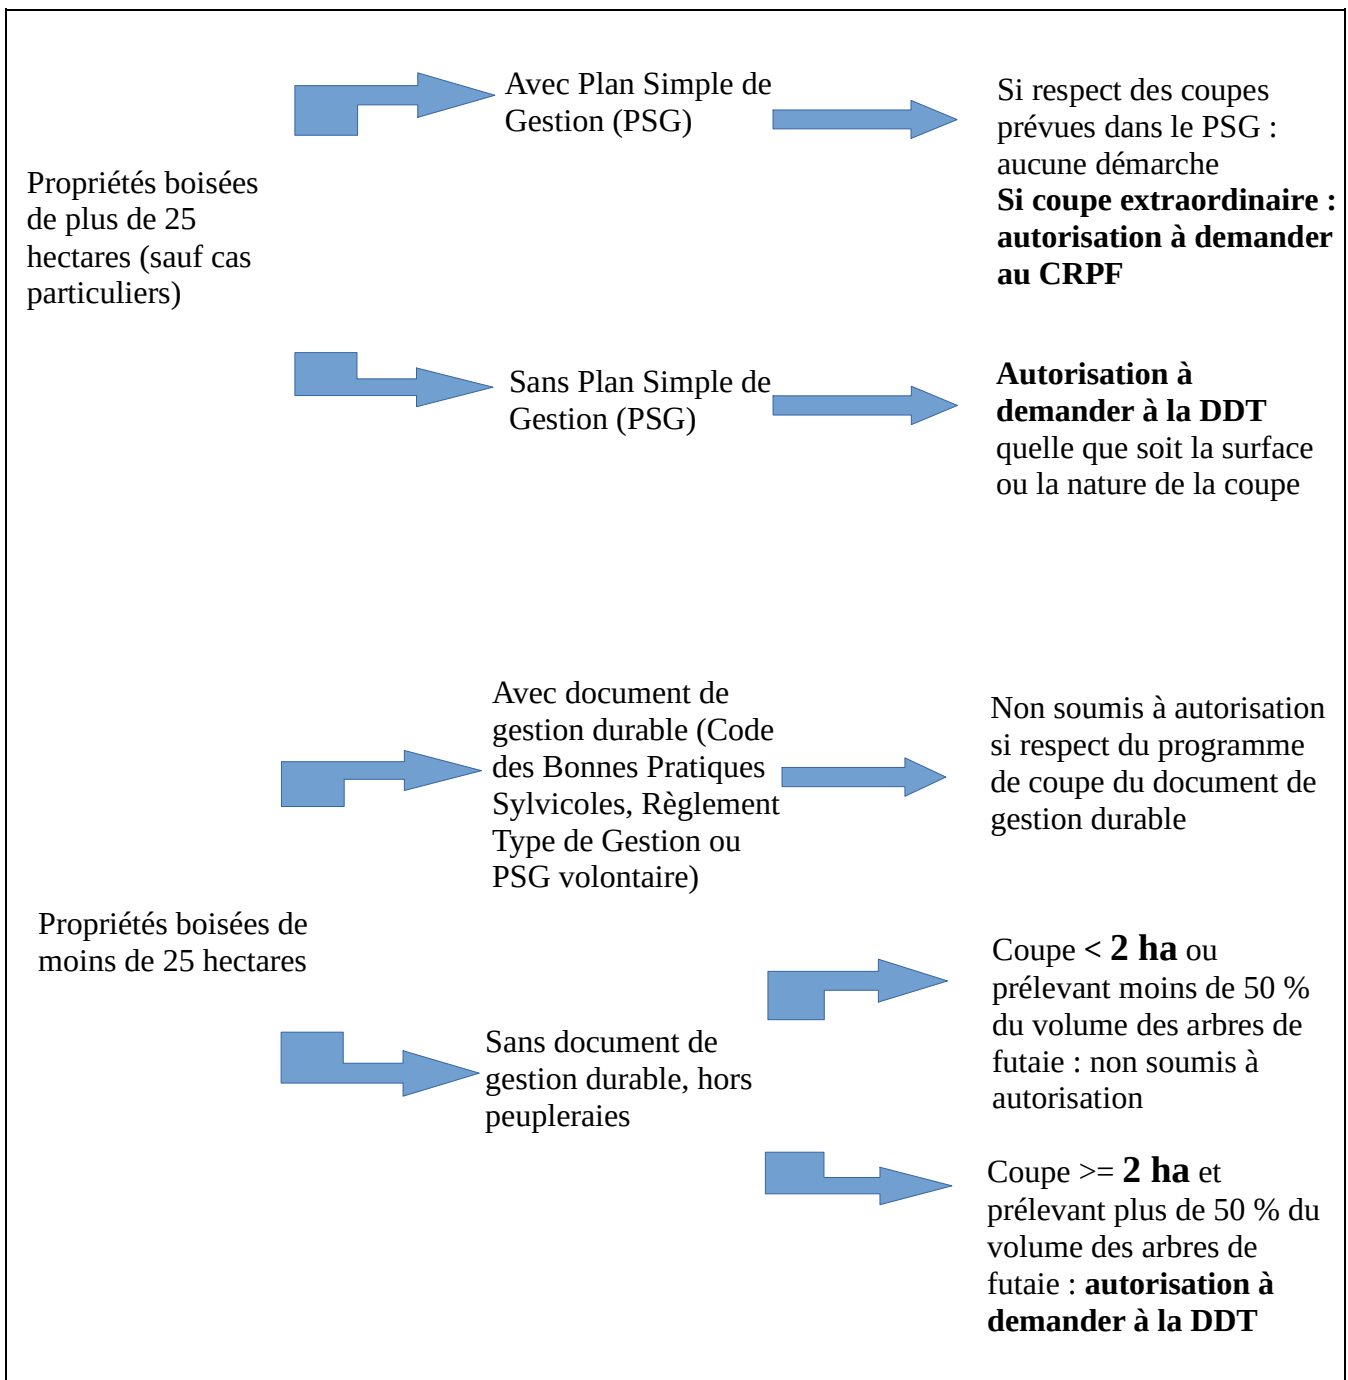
Propriétés boisées de plus de 25 hectares (sauf cas particuliers)

Avec Plan Simple de Gestion (PSG)

Si respect des coupes prévues dans le PSG : aucune démarche
**Si coupe extraordinaire : autorisation à demander au CRPF**

Sans Plan Simple de Gestion (PSG)

**Autorisation à demander à la DDT** quelle que soit la surface ou la nature de la coupe

Propriétés boisées de moins de 25 hectares

Avec document de gestion durable (Code des Bonnes Pratiques Sylvicoles, Règlement Type de Gestion ou PSG volontaire)

Non soumis à autorisation si respect du programme de coupe du document de gestion durable

Sans document de gestion durable, hors peupleraies

Coupe < **2 ha** ou prélevant moins de 50 % du volume des arbres de futaie : non soumis à autorisation

Coupe >= **2 ha** et prélevant plus de 50 % du volume des arbres de futaie : **autorisation à demander à la DDT**